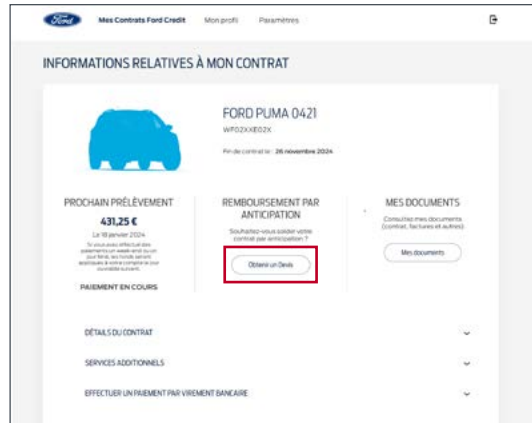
Ford

Mes Contrats Ford Credit Mon profil Paramètres

INFORMATIONS RELATIVES À MON CONTRAT

FORD PUMA 0421

WF02XXXE02X

Fin de contrat le : 26 novembre 2024

PROCHAIN PRÉLÈVEMENT

431,25 €

Le 18 janvier 2024

Si vous avez effectué des paiements un week-end ou un jour férié, les fonds seront appliqués à votre compte le jour ouvrable suivant.

PAIEMENT EN COURS

REMBOURSEMENT PAR ANTICIPATION

Souhaitez-vous solder votre contrat par anticipation ?

Obtenir un Devis

MES DOCUMENTS

Consultez mes documents (contrat, factures et autres)

Mes documents

DÉTAILS DU CONTRAT

SERVICES ADDITIONNELS

EFFECTUER UN PAIEMENT PAR VIREMENT BANCAIRE